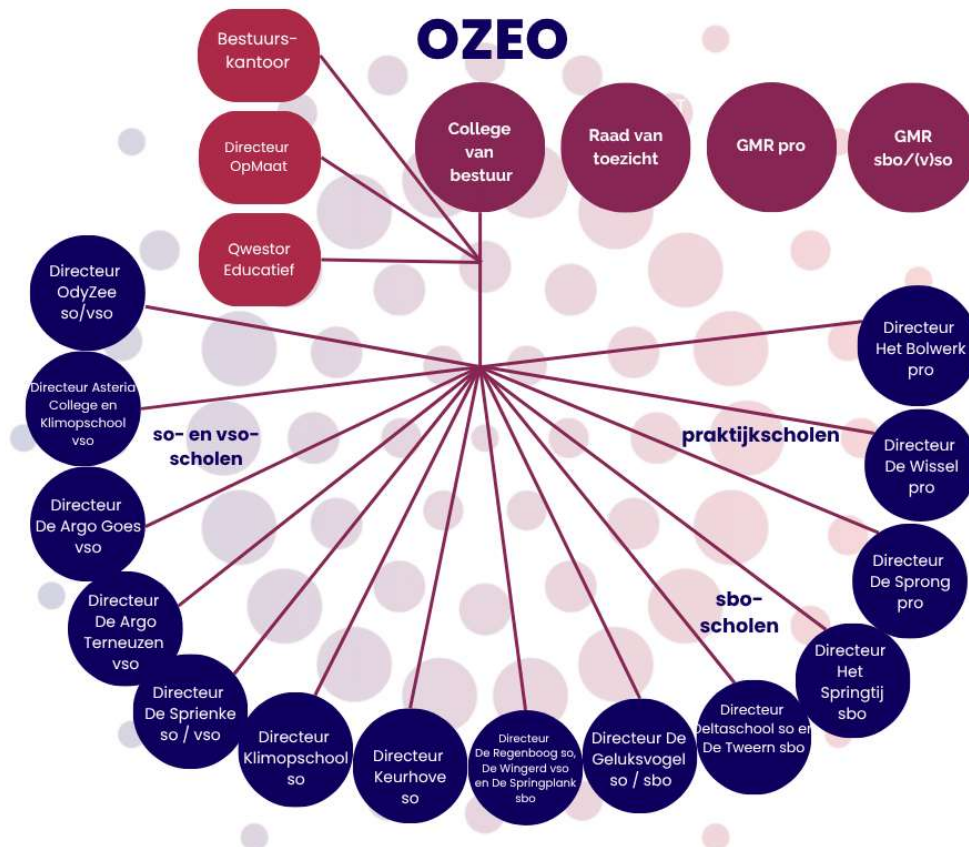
OZEO

Bestuurs-kantoor

Directeur OpMaat

Qwestor Educatief

College van bestuur

Raad van toezicht

GMR pro

GMR sbo/(v)so

Directeur OdyZee so/vso

Directeur Asteria College en Klimopschool vso

so- en vso-scholen

Directeur De Argo Goes vso

Directeur De Argo Terneuzen vso

Directeur De Sprienke so / vso

Directeur Klimopschool so

Directeur Keurhove so

Directeur De Regenboog so, De Wingerd vso en De Springplank sbo

Directeur De Geluksvogel so / sbo

Directeur Deltaschool so en De Tweern sbo

Directeur Het Springtij sbo

sbo-scholen

Directeur De Sprong pro

Directeur De Wissel pro

praktijkscholen

Directeur Het Bolwerk pro